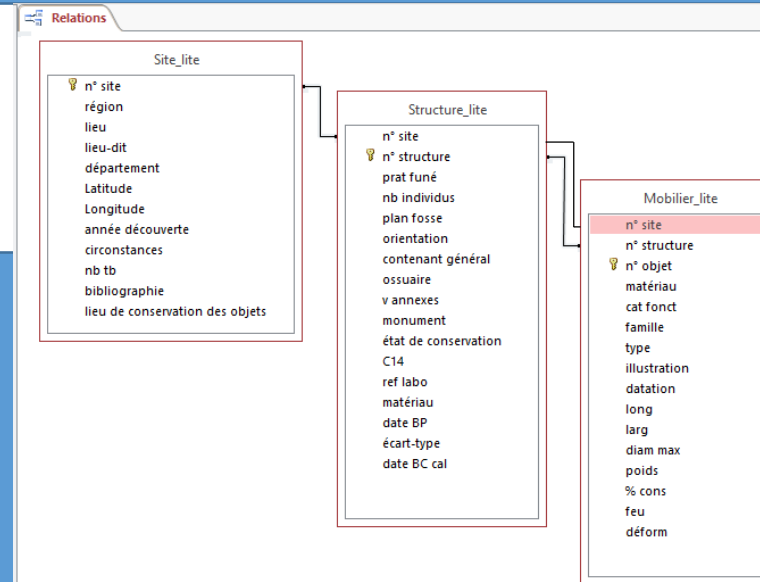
Relations

Site_lite
n° site
région
lieu
lieu-dit
département
Latitude
Longitude
année découverte
circonstances
nb tb
bibliographie
lieu de conservation des objets

Structure_lite
n° site
n° structure
prat funé
nb individus
plan fosse
orientation
contenant général
ossuaire
v annexes
monument
état de conservation
C14
ref labo
matériau
date BP
écart-type
date BC cal

Mobilier_lite
n° site
n° structure
n° objet
matériau
cat fonct
famille
type
illustration
datation
long
larg
diam max
poids
% cons
feu
déform